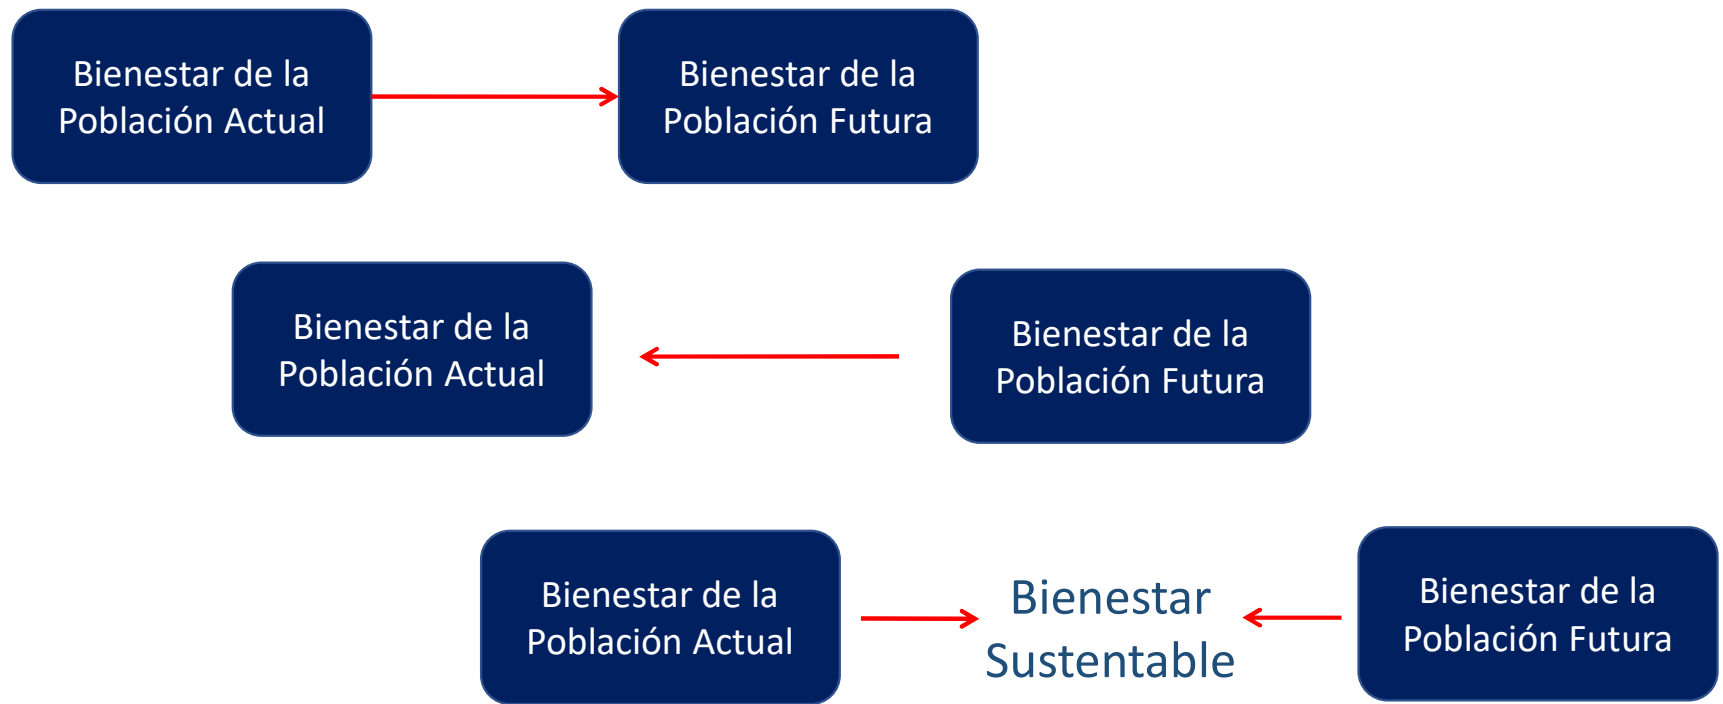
Bienestar de la Población Actual

Bienestar de la Población Futura

Bienestar de la Población Actual

Bienestar de la Población Futura

Bienestar de la Población Actual

Bienestar Sustentable

Bienestar de la Población Futura